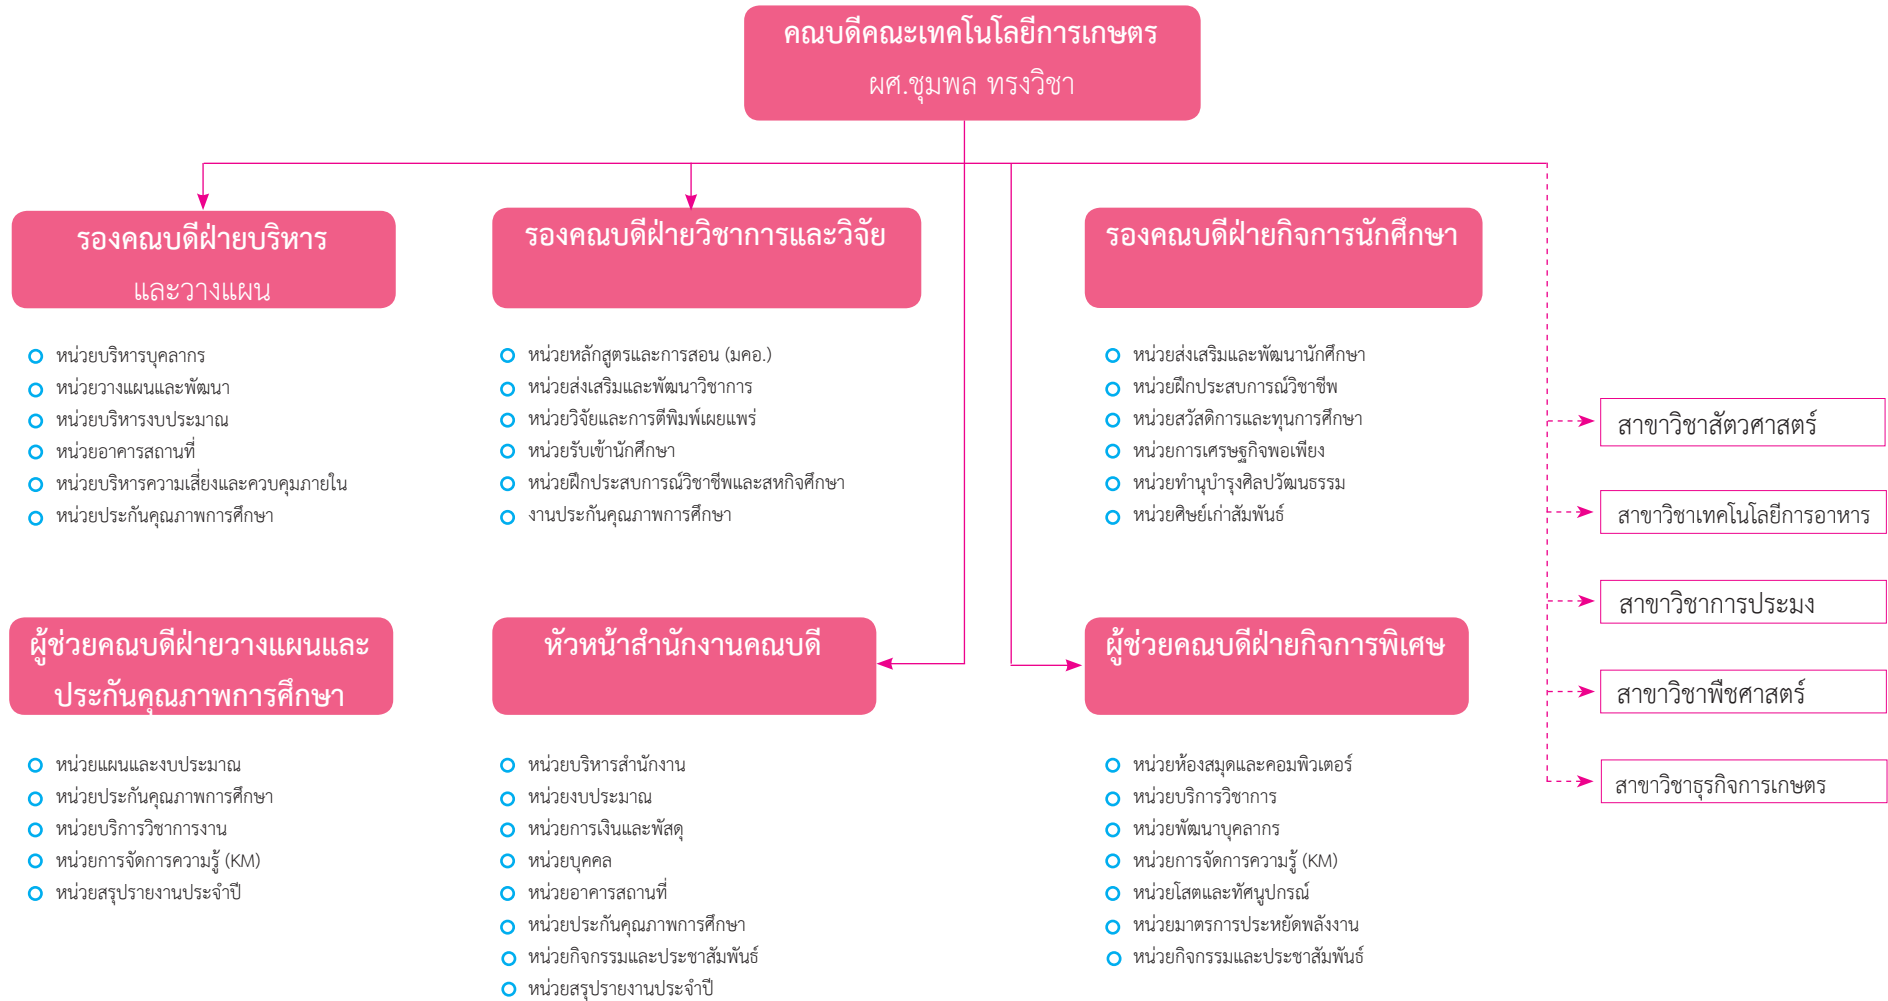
คณบดีคณะเทคโนโลยีการเกษตร
ผศ.ชุมพล ทรงวิชา

รองคณบดีฝ่ายบริหาร และวางแผน

- หน่วยบริหารบุคลากร
- หน่วยวางแผนและพัฒนา
- หน่วยบริหารงบประมาณ
- หน่วยอาคารสถานที่
- หน่วยบริหารความเสี่ยงและควบคุมภายใน
- หน่วยประกันคุณภาพการศึกษา

รองคณบดีฝ่ายวิชาการและวิจัย

- หน่วยหลักสูตรและการสอน (มคอ.)
- หน่วยส่งเสริมและพัฒนาวิชาการ
- หน่วยวิจัยและการตีพิมพ์เผยแพร่
- หน่วยรับเข้านักศึกษา
- หน่วยฝึกประสบการณ์วิชาชีพและสหกิจศึกษา
- งานประกันคุณภาพการศึกษา

รองคณบดีฝ่ายกิจการนักศึกษา

- หน่วยส่งเสริมและพัฒนานักศึกษา
- หน่วยฝึกประสบการณ์วิชาชีพ
- หน่วยสวัสดิการและทุนการศึกษา
- หน่วยการเศรษฐกิจพอเพียง
- หน่วยทำนุบำรุงศิลปวัฒนธรรม
- หน่วยศิษย์เก่าสัมพันธ์

ผู้ช่วยคณบดีฝ่ายวางแผนและประกันคุณภาพการศึกษา

- หน่วยแผนและงบประมาณ
- หน่วยประกันคุณภาพการศึกษา
- หน่วยบริการวิชาการงาน
- หน่วยการจัดการความรู้ (KM)
- หน่วยสรุปรายงานประจำปี

หัวหน้าสำนักงานคณบดี

- หน่วยบริหารสำนักงาน
- หน่วยงบประมาณ
- หน่วยการเงินและพัสดุ
- หน่วยบุคคล
- หน่วยอาคารสถานที่
- หน่วยประกันคุณภาพการศึกษา
- หน่วยกิจกรรมและประชาสัมพันธ์
- หน่วยสรุปรายงานประจำปี

ผู้ช่วยคณบดีฝ่ายกิจการพิเศษ

- หน่วยห้องสมุดและคอมพิวเตอร์
- หน่วยบริการวิชาการ
- หน่วยพัฒนาบุคลากร
- หน่วยการจัดการความรู้ (KM)
- หน่วยโสตและทัศนูปกรณ์
- หน่วยมาตรการประหยัดพลังงาน
- หน่วยกิจกรรมและประชาสัมพันธ์

สาขาวิชาสัตวศาสตร์
สาขาวิชาเทคโนโลยีการอาหาร
สาขาวิชาการประมง
สาขาวิชาพืชศาสตร์
สาขาวิชาธุรกิจการเกษตร